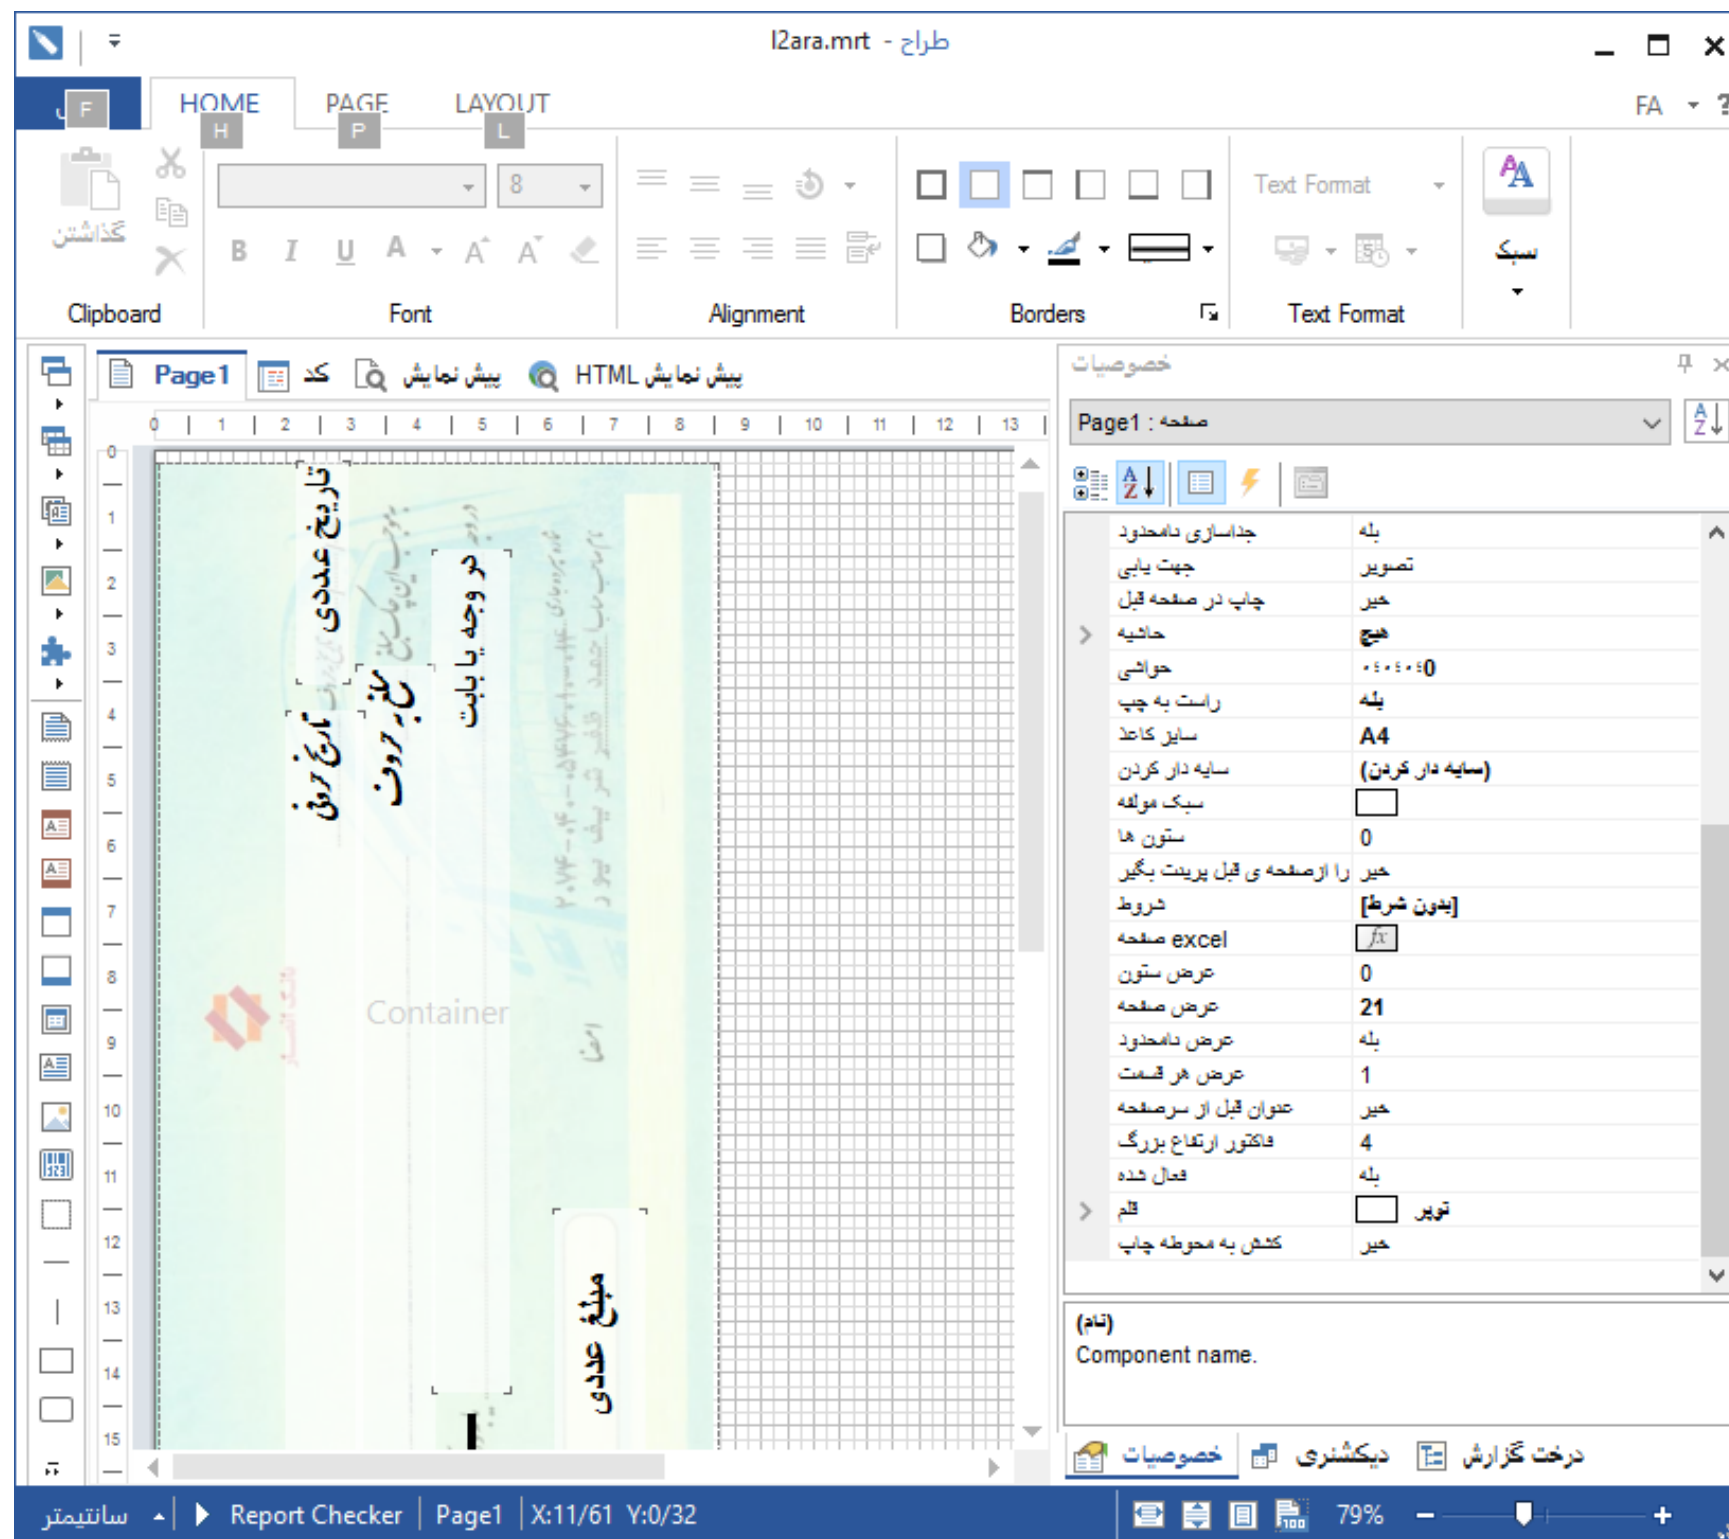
l2ara.mrt - طراح

F HOME H PAGE P LAYOUT L FA ?

گذاشتن
Clipboard

8
B I U A A A
Font

Alignment

Borders

Text Format
Text Format

سبک

Page1 کد پیش نمایش پیش نمایش HTML

0 1 2 3 4 5 6 7 8 9 10 11 12 13

تاریخ عددی
در وجه یا بابت
تاریخ حروف
مبلغ حروف
Container
مبلغ عددی

خصوصیات
Page1 : صفحه

| | |
|---|---|
| جداسازی نامحدود | بله |
| جهت یابی | تصویر |
| چاپ در صفحه قبل | خیر |
| حاشیه | هیچ |
| حواشی | ۰؛۰؛۰؛0 |
| راست به چپ | بله |
| سایز کاغذ | A4 |
| سایه دار کردن | (سایه دار کردن) |
| سبک مولفه | |
| ستون ها | 0 |
| را ازصفحه ی قبل پرینت بگیر | خیر |
| شروط | [بدون شرط] |
| صفحه excel | fx |
| عرض ستون | 0 |
| عرض صفحه | 21 |
| عرض نامحدود | بله |
| عرض هر قسمت | 1 |
| عنوان قبل از سرصفحه | خیر |
| فاکتور ارتفاع بزرگ | 4 |
| فعال شده | بله |
| قلم | توپر |
| کشش به محوطه چاپ | خیر |

(نام)
Component name.

خصوصیات دیکشنری درخت گزارش

سانتیمتر Report Checker Page1 X:11/61 Y:0/32 79%